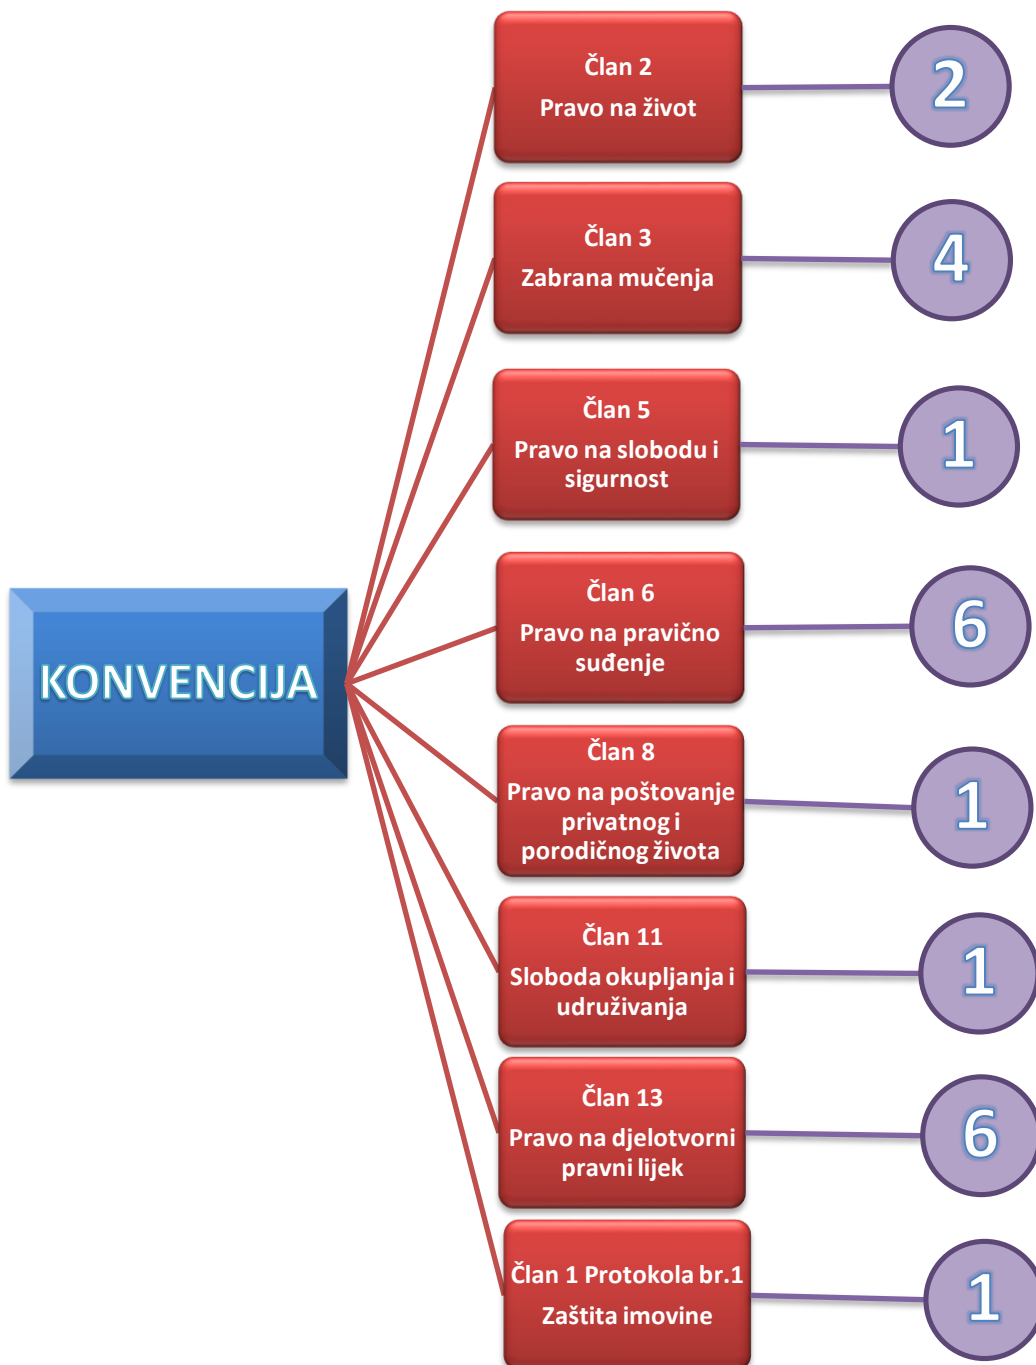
KONVENCIJA

Član 2
Pravo na život

2

Član 3
Zabrana mučenja

4

Član 5
Pravo na slobodu i sigurnost

1

Član 6
Pravo na pravično suđenje

6

Član 8
Pravo na poštovanje privatnog i porodičnog života

1

Član 11
Sloboda okupljanja i udruživanja

1

Član 13
Pravo na djelotvorni pravni lijek

6

Član 1 Protokola br.1
Zaštita imovine

1